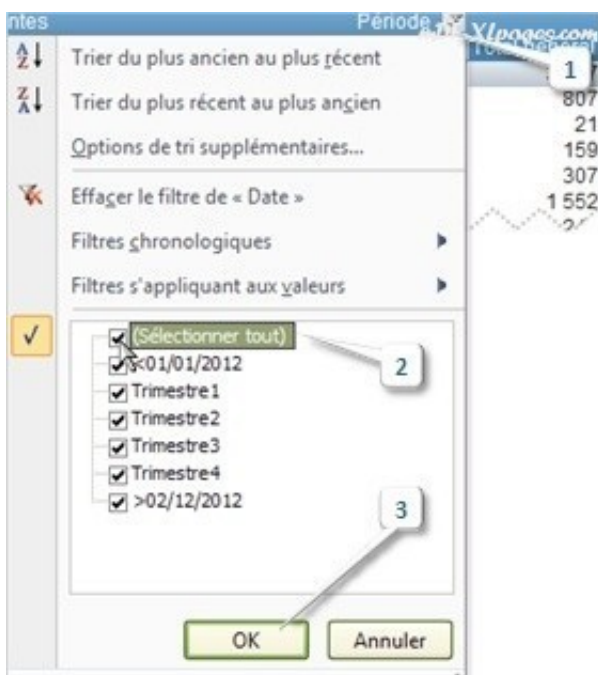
ntes
Période
Xlpages.com
1
807
21
159
307
1 552
Trier du plus ancien au plus récent
Trier du plus récent au plus ancien
Options de tri supplémentaires...
Effacer le filtre de « Date »
Filtres chronologiques
Filtres s'appliquant aux valeurs
(Sélectionner tout)
2
<01/01/2012
Trimestre1
Trimestre2
Trimestre3
Trimestre4
>02/12/2012
3
OK
Annuler